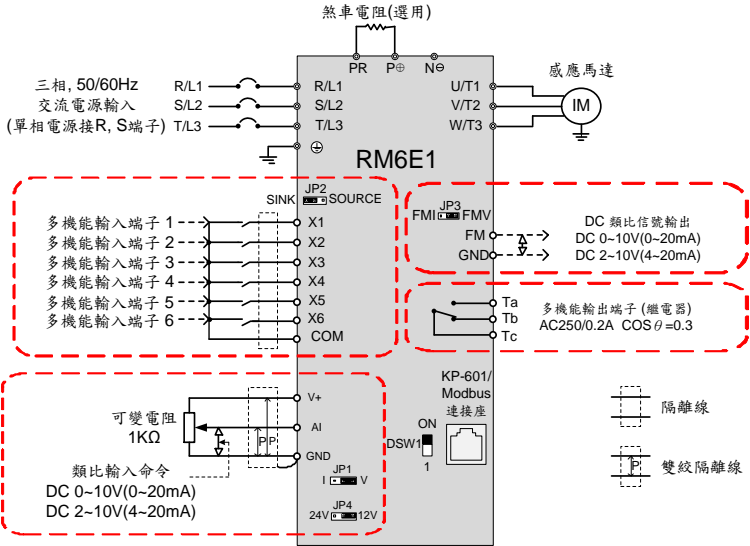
煞車電阻(選用)

PR P⊕ N⊖

三相, 50/60Hz
交流電源輸入
(單相電源接R, S端子)

R/L1
S/L2
T/L3

R/L1
S/L2
T/L3

⊕

U/T1
V/T2
W/T3

感應馬達

IM

RM6E1

SINK JP2 SOURCE

多機能輸入端子 1
多機能輸入端子 2
多機能輸入端子 3
多機能輸入端子 4
多機能輸入端子 5
多機能輸入端子 6

X1
X2
X3
X4
X5
X6
COM

FMI JP3 FMV

FM
GND

DC 類比信號輸出
DC 0~10V(0~20mA)
DC 2~10V(4~20mA)

Ta
Tb
Tc

多機能輸出端子 (繼電器)
AC250/0.2A COS $\theta$ =0.3

可變電阻
1KΩ

類比輸入命令
DC 0~10V(0~20mA)
DC 2~10V(4~20mA)

V+
AI
GND

P
P

JP1
I V

JP4
24V 12V

KP-601/
Modbus
連接座

ON
DSW1
1

隔離線

P

雙絞隔離線